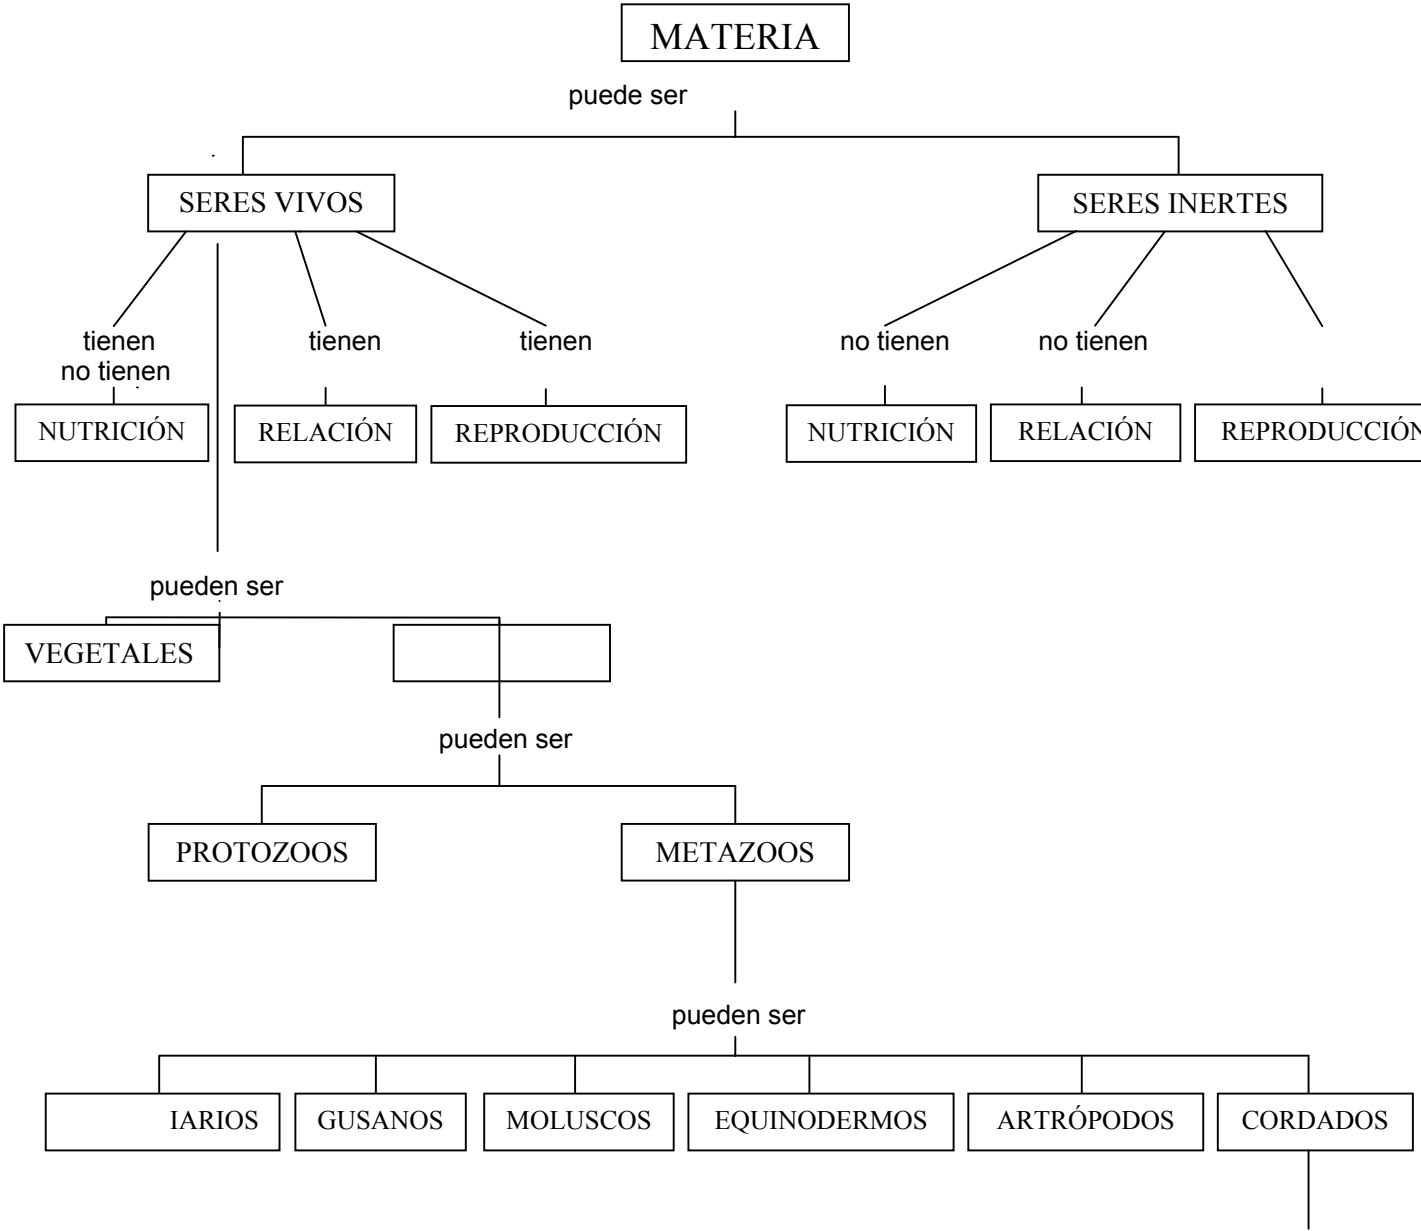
MATERIA

puede ser

SERES VIVOS

SERES INERTES

tienen
no tienen

tienen

tienen

no tienen

no tienen

NUTRICIÓN

RELACIÓN

REPRODUCCIÓN

NUTRICIÓN

RELACIÓN

REPRODUCCIÓN

pueden ser

VEGETALES

pueden ser

PROTOZOOS

METAZOOS

pueden ser

IARIOS

GUSANOS

MOLUSCOS

EQUINODERMOS

ARTRÓPODOS

CORDADOS